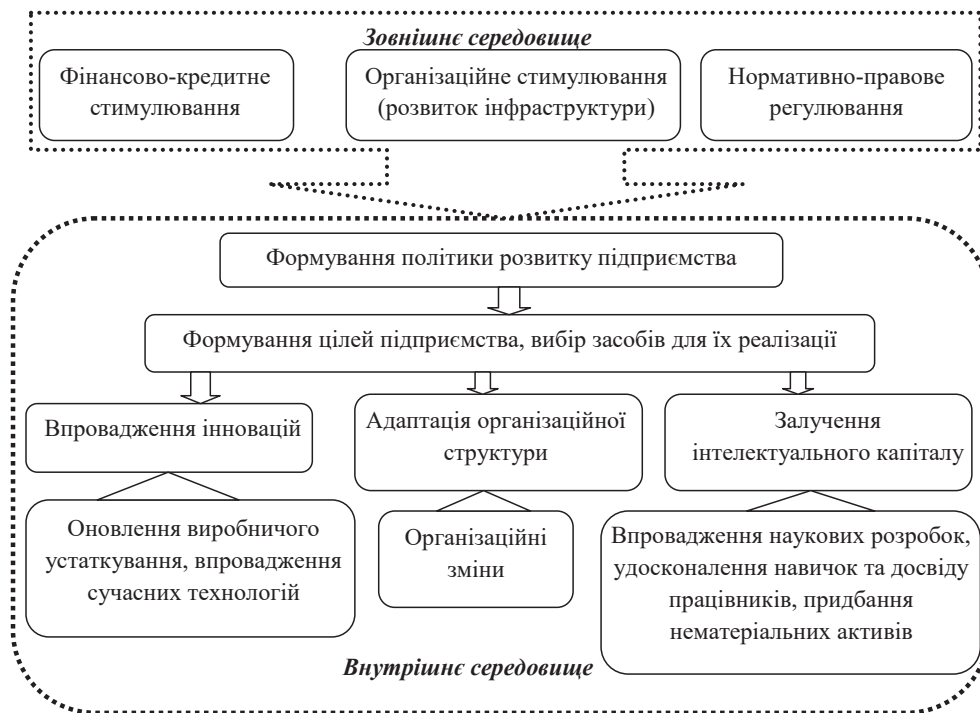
Зовнішнє середовище

Фінансово-кредитне стимулювання

Організаційне стимулювання (розвиток інфраструктури)

Нормативно-правове регулювання

Формування політики розвитку підприємства

Формування цілей підприємства, вибір засобів для їх реалізації

Впровадження інновацій

Адаптація організаційної структури

Залучення інтелектуального капіталу

Оновлення виробничого устаткування, впровадження сучасних технологій

Організаційні зміни

Впровадження наукових розробок, удосконалення навичок та досвіду працівників, придбання нематеріальних активів

Внутрішнє середовище